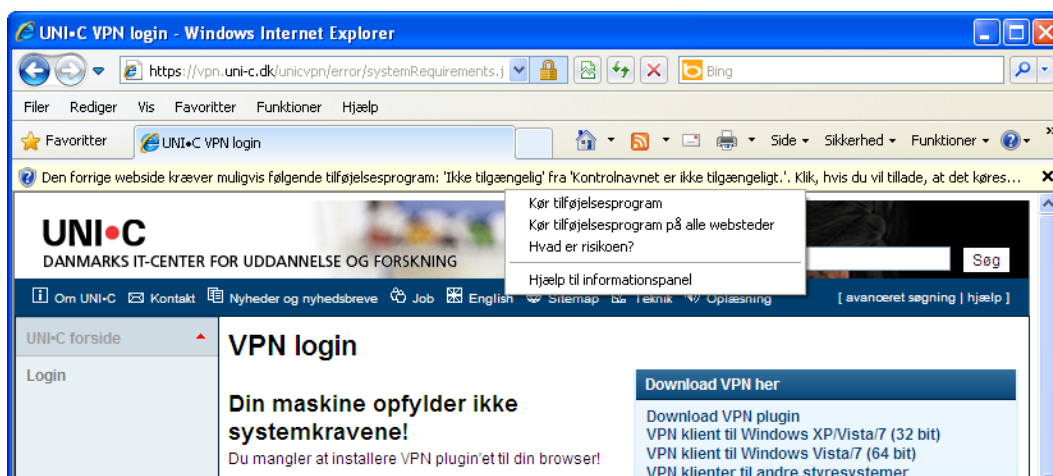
UNI•C VPN login - Windows Internet Explorer

https://vpn.uni-c.dk/unicvpn/error/systemRequirements.j

Bing

Filer Rediger Vis Favoritter Funktioner Hjælp

Favoritter

UNI•C VPN login

Side ▾ Sikkerhed ▾ Funktioner ▾

Den forrige webside kræver muligvis følgende tilføjelsesprogram: 'Ikke tilgængelig' fra 'Kontrolnavnet er ikke tilgængeligt.'. Klik, hvis du vil tillade, at det køres...

Kør tilføjelsesprogram
Kør tilføjelsesprogram på alle websteder
Hvad er risikoen?
Hjælp til informationspanel

UNI•C
DANMARKS IT-CENTER FOR UDDANNELSE OG FORSKNING

Søg

Om UNI•C Kontakt Nyheder og nyhedsbreve Job English Sitemap Teknik Oplæsning

[ avanceret søgning | hjælp ]

UNI•C forside

Login

VPN login

Din maskine opfylder ikke systemkravene!

Du mangler at installere VPN plugin'et til din browser!

Download VPN her

Download VPN plugin
VPN klient til Windows XP/Vista/7 (32 bit)
VPN klient til Windows Vista/7 (64 bit)
VPN klienter til andre styresystemer